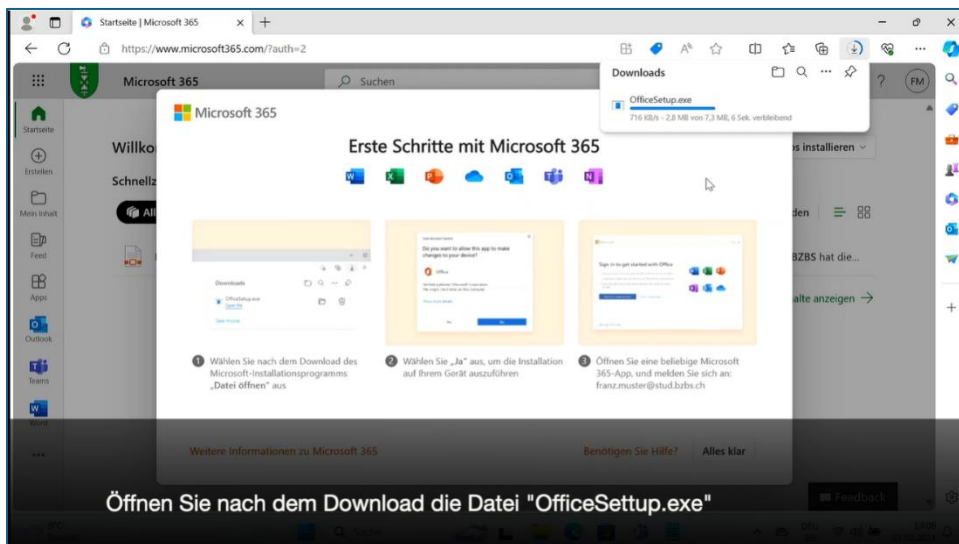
Startseite | Microsoft 365

https://www.microsoft365.com/?auth=2

Microsoft 365

Suchen

Downloads

OfficeSetup.exe

716 KB/s - 2,8 MB von 7,3 MB, 6 Sek. verbleibend

FM

Startseite

Erstellen

Mein Inhalt

Feed

Apps

Outlook

Teams

Word

Willko

Schnellz

All

s installieren

den

BZBS hat die...

alte anzeigen →

Microsoft 365

Erste Schritte mit Microsoft 365

Downloads

OfficeSetup.exe

Open file

See more

Do you want to allow this app to make changes to your device?

Office

Sign in to get started with Office

1 Wählen Sie nach dem Download des Microsoft-Installationsprogramms „Datei öffnen“ aus

2 Wählen Sie „Ja“ aus, um die Installation auf Ihrem Gerät auszuführen

3 Öffnen Sie eine beliebige Microsoft 365-App, und melden Sie sich an: franz.muster@stud.bzbs.ch

Weitere Informationen zu Microsoft 365

Benötigen Sie Hilfe?

Alles klar

Feedback

Öffnen Sie nach dem Download die Datei "OfficeSettup.exe"

Suche